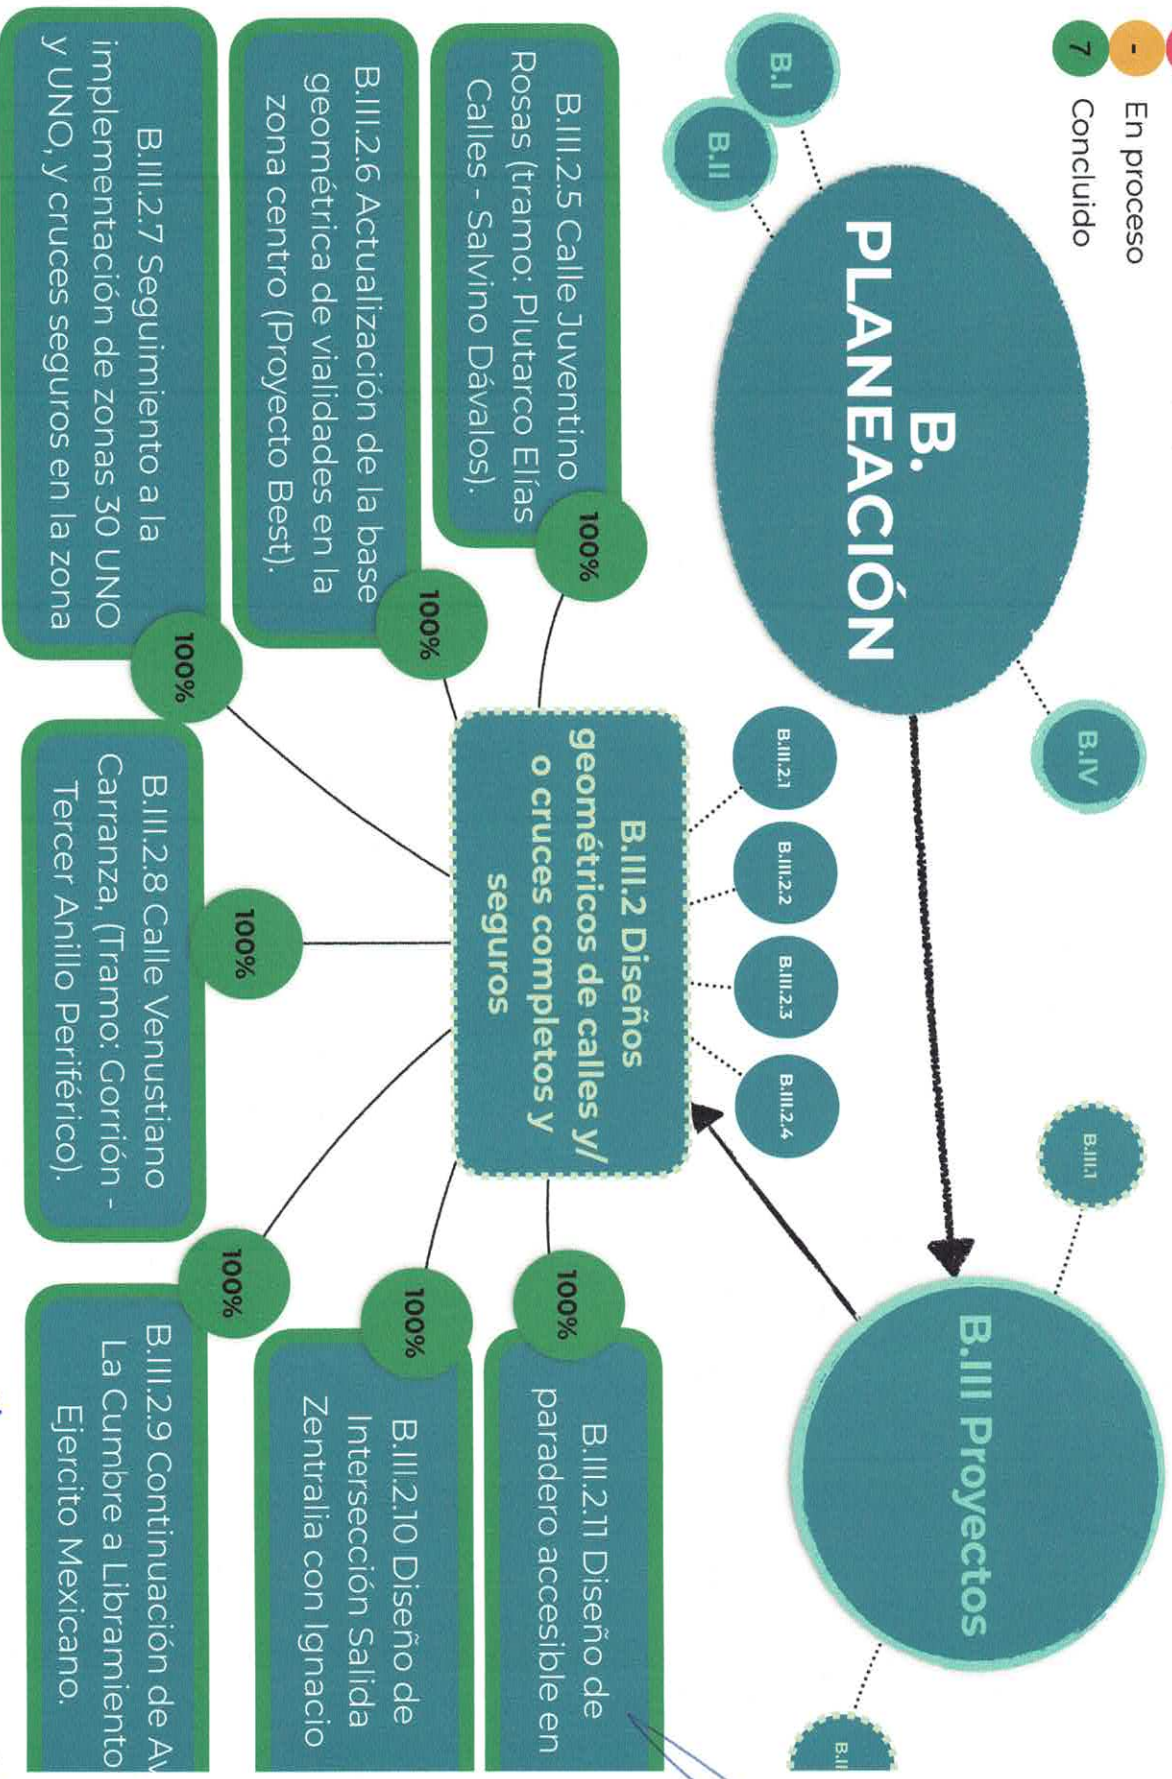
- En proceso
7 Concluido

B. PLANEACIÓN

B.I

B.II

B.IV

B.III.1

B.III Proyectos

B.I

B.III.2.1

B.III.2.2

B.III.2.3

B.III.2.4

B.III.2 Diseños geométricos de calles y/o cruces completos y seguros

100%
B.III.2.5 Calle Juventino Rosas (tramo: Plutarco Elías Calles - Salvino Dávalos).

100%
B.III.2.6 Actualización de la base geométrica de vialidades en la zona centro (Proyecto Best).

100%
B.III.2.7 Seguimiento a la implementación de zonas 30 UNO y UNO, y cruces seguros en la zona

100%
B.III.2.8 Calle Venustiano Carranza, (Tramo: Gorrión - Tercer Anillo Periférico).

100%
B.III.2.9 Continuación de Av La Cumbre a Libramiento Ejercito Mexicano.

100%
B.III.2.10 Diseño de Intersección Salida Zentralia con Ignacio

100%
B.III.2.11 Diseño de paradero accesible en